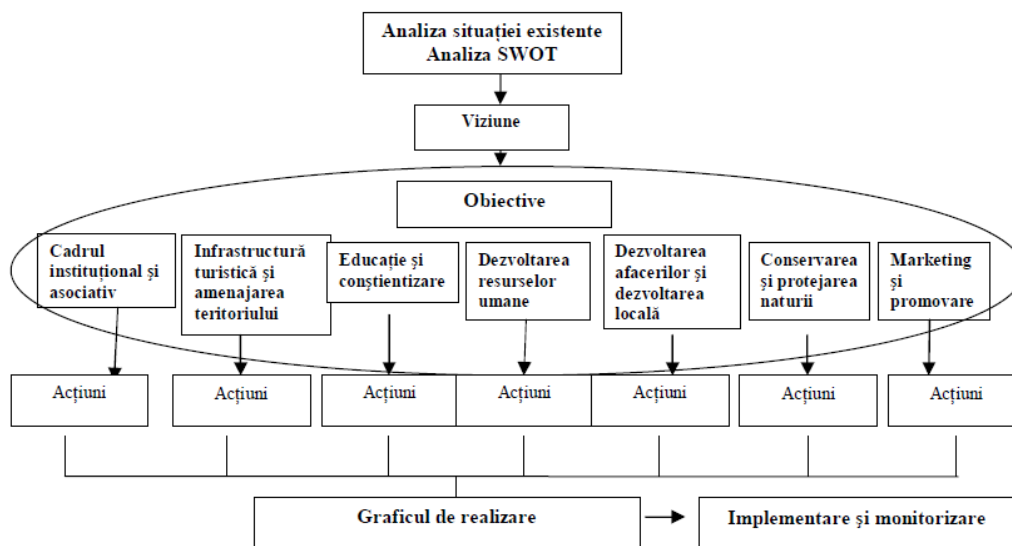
Analiza situației existente
Analiza SWOT

Viziune

Obiective

Cadrul instituțional și asociativ

Infrastructură turistică și amenajarea teritoriului

Educație și conștientizare

Dezvoltarea resurselor umane

Dezvoltarea afacerilor și dezvoltarea locală

Conservarea și protejarea naturii

Marketing și promovare

Acțiuni

Acțiuni

Acțiuni

Acțiuni

Acțiuni

Acțiuni

Acțiuni

Graficul de realizare

Implementare și monitorizare